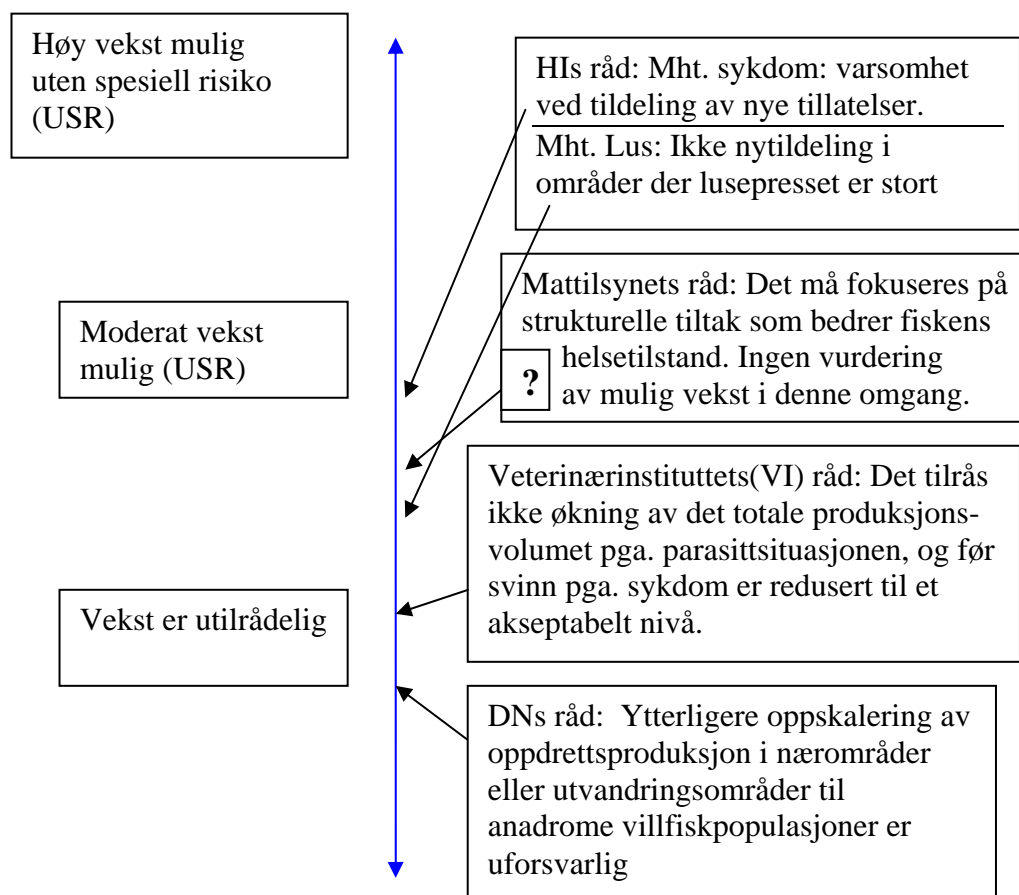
Høy vekst mulig uten spesiell risiko (USR)

Moderat vekst mulig (USR)

Vekst er utilrådelig

HIs råd: Mht. sykdom: varsomhet ved tildeling av nye tillatelser.

Mht. Lus: Ikke nytildeling i områder der lusepresset er stort

Mattilsynets råd: Det må fokuseres på strukturelle tiltak som bedrer fiskens helsetilstand. Ingen vurdering av mulig vekst i denne omgang.

?

Veterinærinstituttets(VI) råd: Det tilrås ikke økning av det totale produksjonsvolumet pga. parasittsituasjonen, og før svinn pga. sykdom er redusert til et akseptabelt nivå.

DNs råd: Ytterligere oppskalering av oppdrettsproduksjon i nærområder eller utvandringsområder til anadrome villfiskpopulasjoner er uforsvarlig